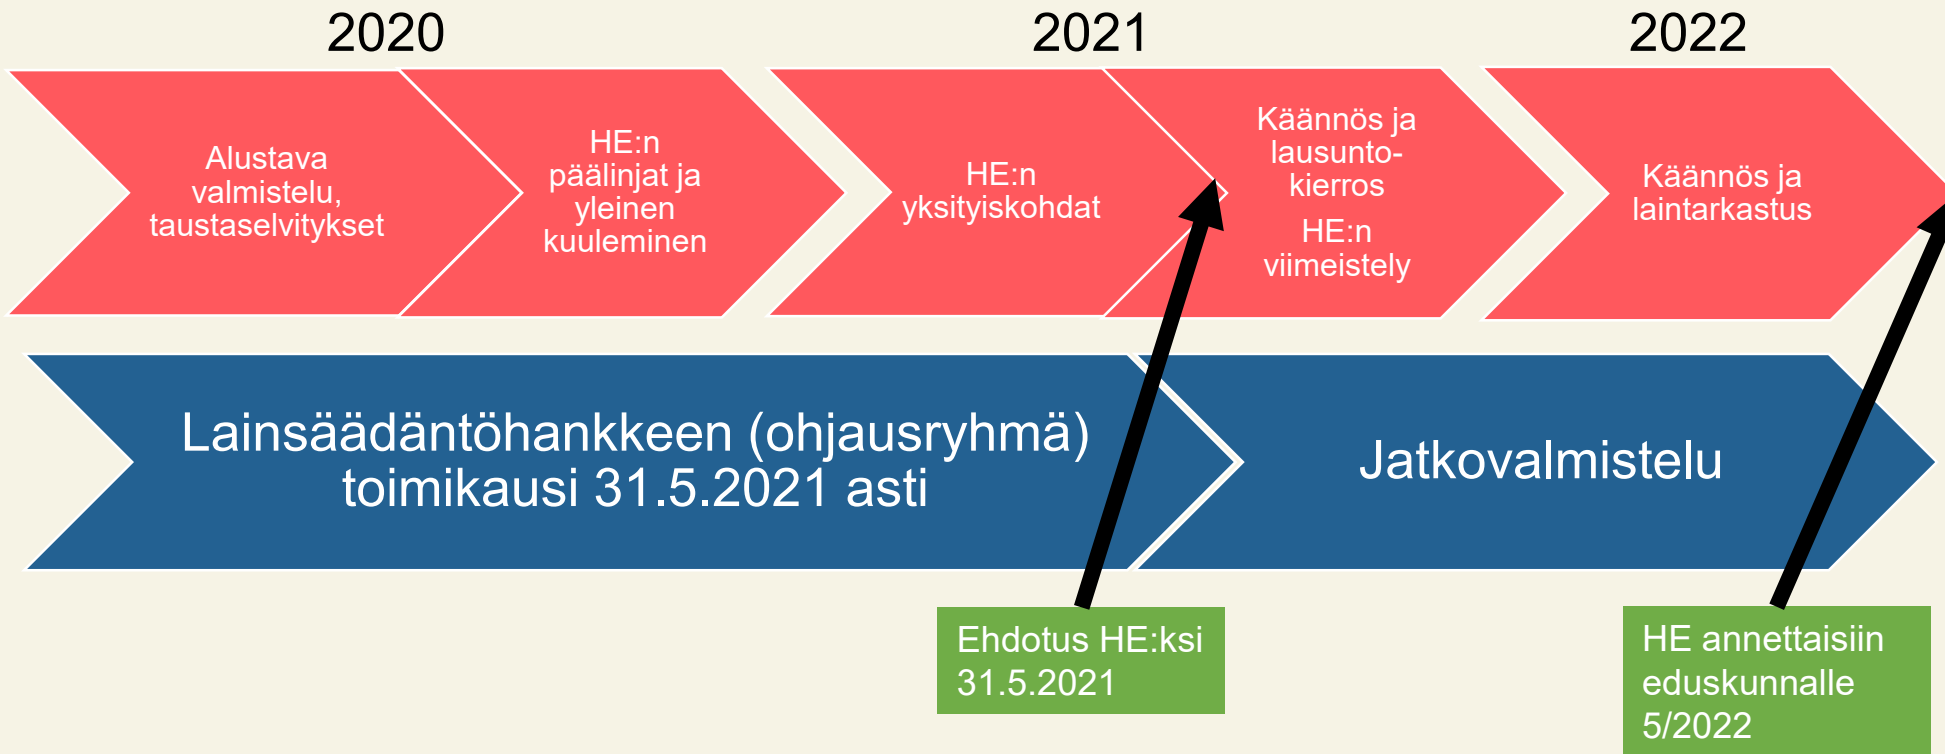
2020

2021

2022

Alustava valmistelu, taustaselvitykset

HE:n päälinjat ja yleinen kuuleminen

HE:n yksityiskohdat

Käännös ja lausuntokierros

HE:n viimeistely

Käännös ja laintarkastus

Lainsäädäntöhankkeen (ohjausryhmä) toimikausi 31.5.2021 asti

Jatkovalmistelu

Ehdotus HE:ksi 31.5.2021

HE annettaisiin eduskunnalle 5/2022